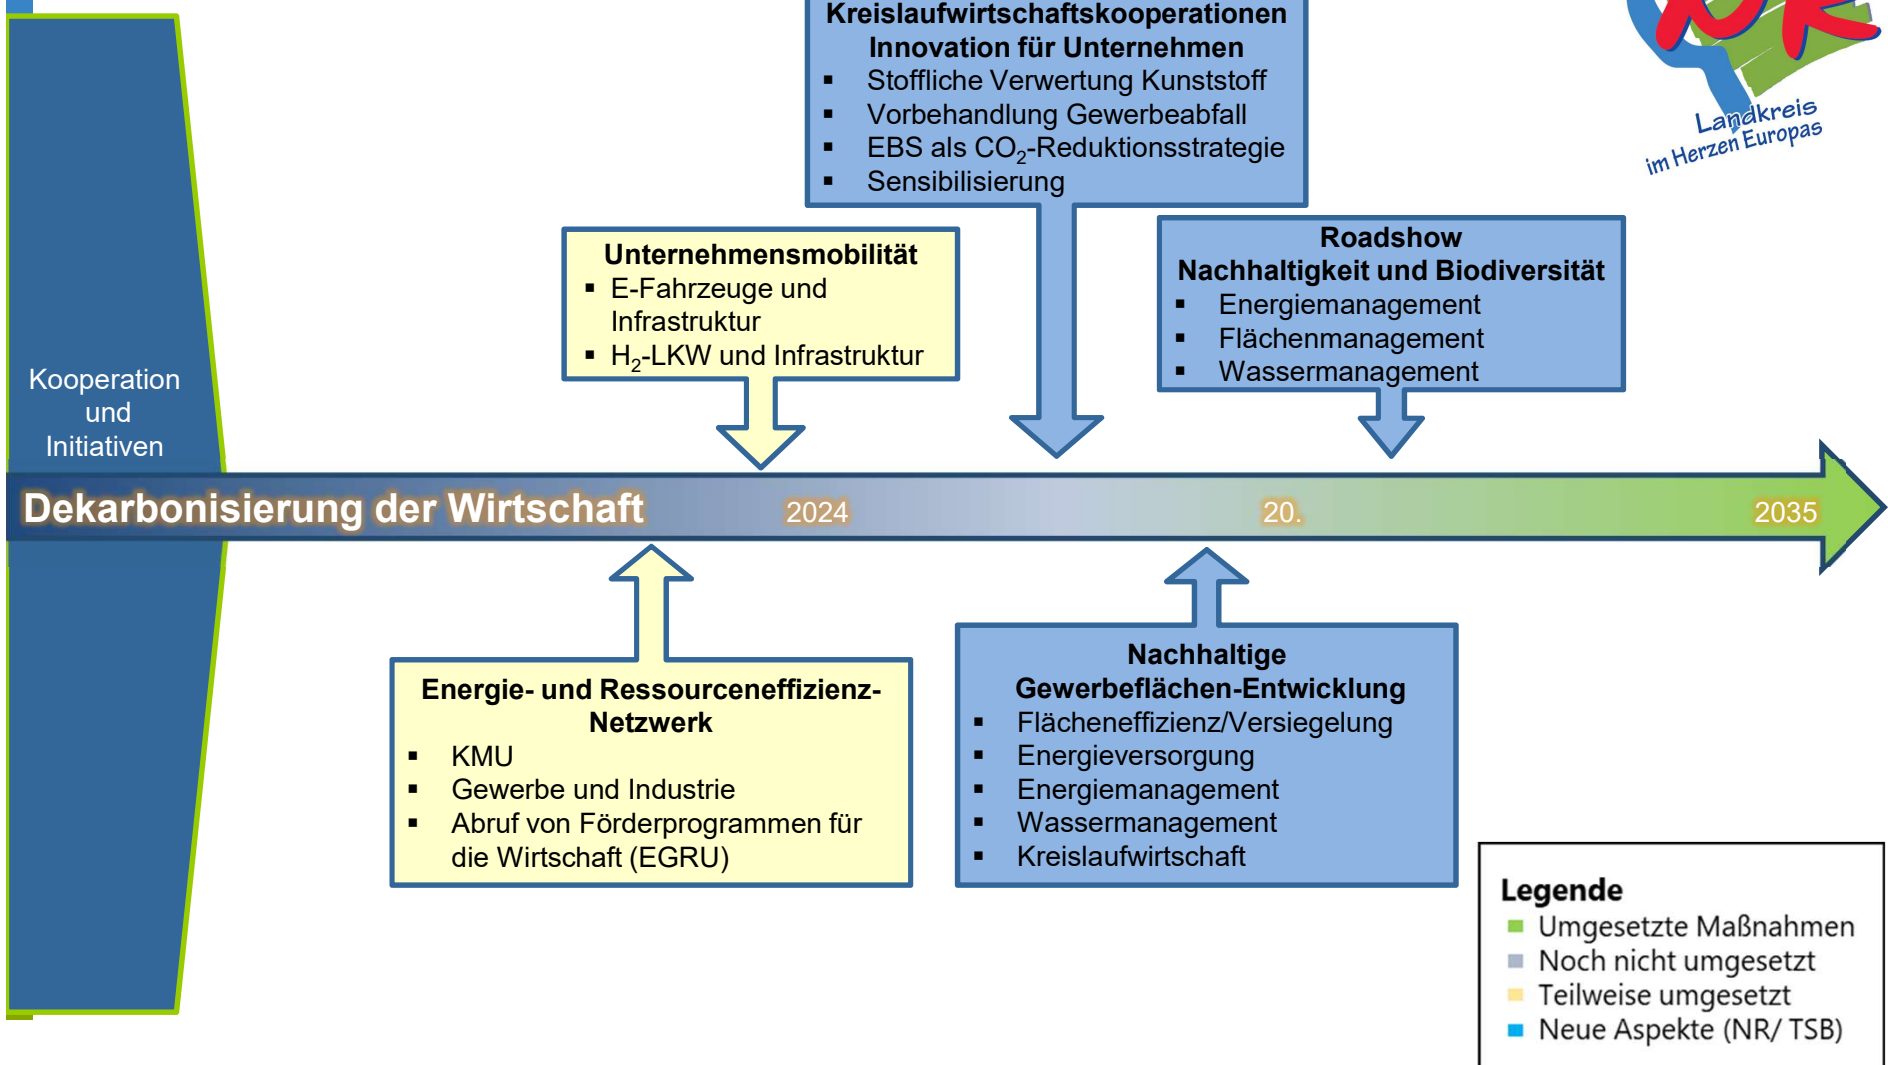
Kooperation und Initiativen

Kreislaufwirtschaftskooperationen
Innovation für Unternehmen
- Stoffliche Verwertung Kunststoff
- Vorbehandlung Gewerbeabfall
- EBS als $CO_2$-Reduktionsstrategie
- Sensibilisierung

Landkreis im Herzen Europas

Unternehmensmobilität
- E-Fahrzeuge und Infrastruktur
- $H_2$-LKW und Infrastruktur

Roadshow
Nachhaltigkeit und Biodiversität
- Energiemanagement
- Flächenmanagement
- Wassermanagement

Dekarbonisierung der Wirtschaft 2024 20. 2035

Energie- und Ressourceneffizienz-Netzwerk
- KMU
- Gewerbe und Industrie
- Abruf von Förderprogrammen für die Wirtschaft (EGRU)

Nachhaltige Gewerbeflächen-Entwicklung
- Flächeneffizienz/Versiegelung
- Energieversorgung
- Energiemanagement
- Wassermanagement
- Kreislaufwirtschaft

Legende
Umgesetzte Maßnahmen
Noch nicht umgesetzt
Teilweise umgesetzt
Neue Aspekte (NR/ TSB)